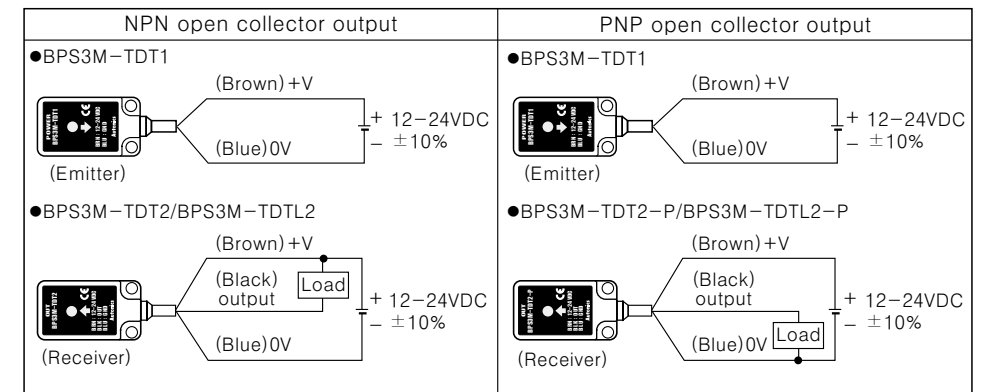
| NPN open collector output | PNP open collector output |
|---|---|
| ●BPS3M−TDT1<br>(Brown)+V<br>+ 12−24VDC<br>− ±10%<br>(Blue)0V<br>(Emitter)<br>●BPS3M−TDT2/BPS3M−TDTL2<br>(Brown)+V<br>(Black) output<br>Load<br>+ 12−24VDC<br>− ±10%<br>(Blue)0V<br>(Receiver) | ●BPS3M−TDT1<br>(Brown)+V<br>+ 12−24VDC<br>− ±10%<br>(Blue)0V<br>(Emitter)<br>●BPS3M−TDT2−P/BPS3M−TDTL2−P<br>(Brown)+V<br>(Black) output<br>+ 12−24VDC<br>− ±10%<br>(Blue)0V<br>Load<br>(Receiver) |